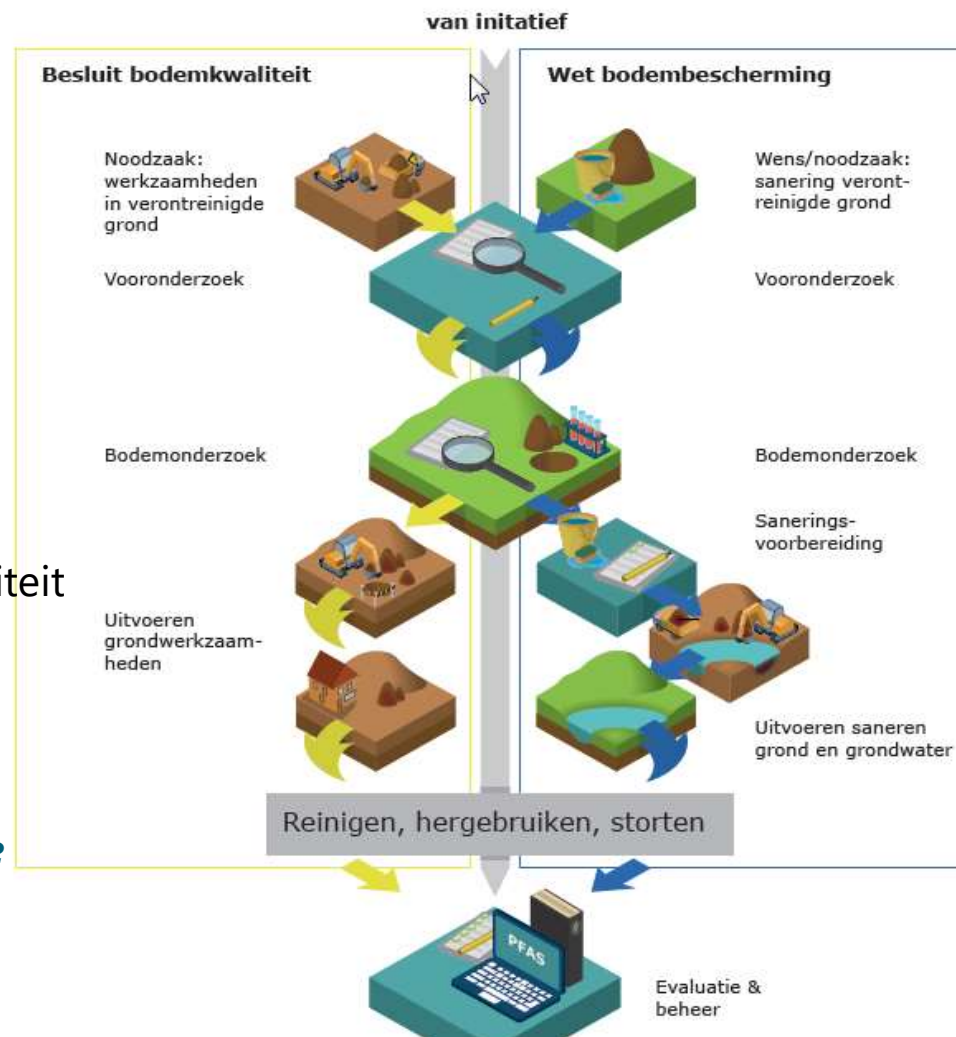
van initatief

Besluit bodemkwaliteit

Noodzaak: werkzaamheden in verontreinigde grond

Vooronderzoek

Bodemonderzoek

Uitvoeren grondwerkzaamheden

Wet bodembescherming

Wens/noodzaak: sanering verontreinigde grond

Vooronderzoek

Bodemonderzoek

Sanerings-voorbereiding

Uitvoeren saneren grond en grondwater

iteit

Reinigen, hergebruiken, storten

PFAS

Evaluatie & beheer